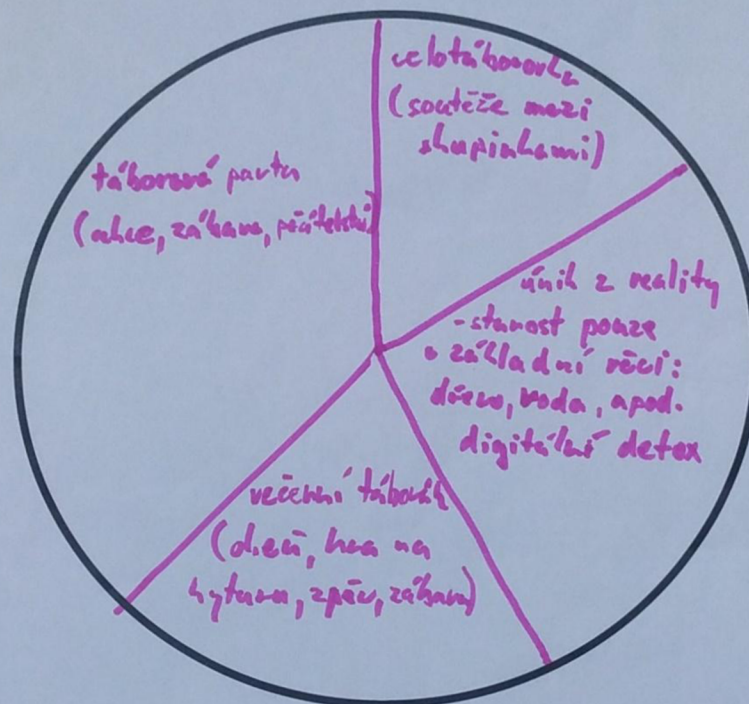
celotáborovka
(soutěže mezi skupinkami)

táborová parta
(akce, zábava, přátelství)

únik z reality
- starost pouze o základní věci: dřevo, voda, apod.
digitální detox

večerní táborák
(dřevo, hra na kytaru, zpěv, zábava)